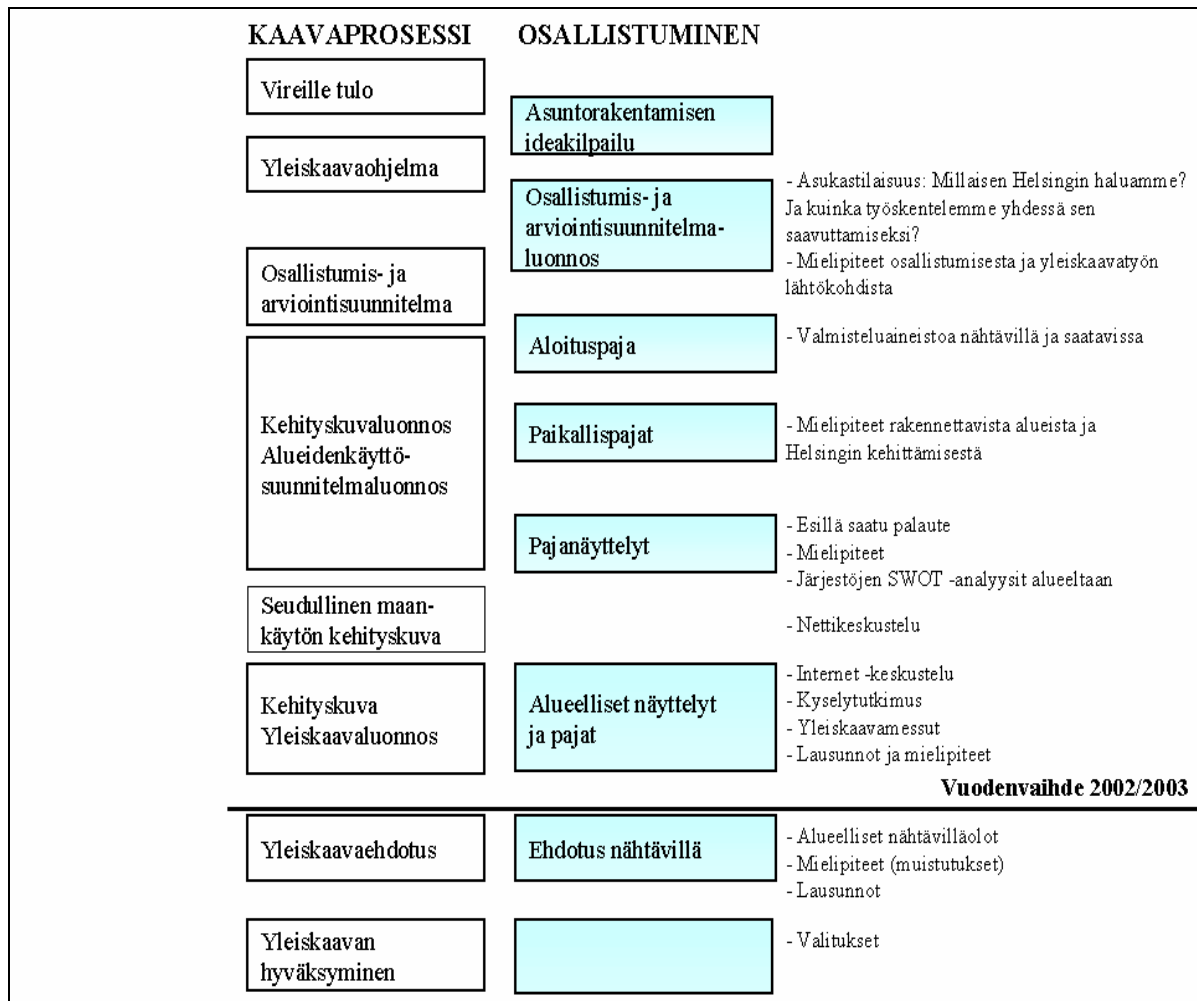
KAAVAPROSESSI

OSALLISTUMINEN

Vireille tulo

Asuntorakentamisen ideakilpailu

Yleiskaavaohjelma

Osallistumis- ja arviointisuunnitelmaluonnos

- Asukastilaisuus: Millaisen Helsingin haluamme? Ja kuinka työskentelemme yhdessä sen saavuttamiseksi?
- Mielipiteet osallistumisesta ja yleiskaavatyön lähtökohdista

Osallistumis- ja arviointisuunnitelma

Aloituspaja

- Valmisteluaineistoa nähtävillä ja saatavissa

Kehityskuvaluonnos Alueidenkäyttösuunnitelmaluonnos

Paikallispajat

- Mielipiteet rakennettavista alueista ja Helsingin kehittämisestä

Pajanäyttelyt

- Esillä saatu palaute
- Mielipiteet
- Järjestöjen SWOT -analyysit alueeltaan

Seudullinen maankäytön kehityskuva

- Nettikeskustelu

Kehityskuva Yleiskaavaluonnos

Alueelliset näyttelyt ja pajat

- Internet -keskustelu
- Kyselytutkimus
- Yleiskaavamessut
- Lausunnot ja mielipiteet

Vuodenvaihde 2002/2003

Yleiskaavaehdotus

Ehdotus nähtävillä

- Alueelliset nähtävilläolot
- Mielipiteet (muistutukset)
- Lausunnot

Yleiskaavan hyväksyminen

- Valitukset